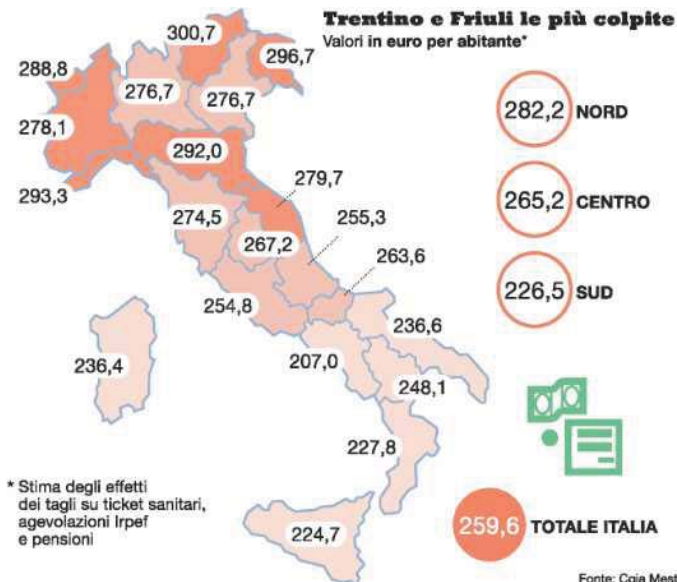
Trentino e Friuli le più colpite
Valori in euro per abitante*

300,7
296,7
288,8
276,7
276,7
278,1
292,0
293,3
279,7
274,5
255,3
267,2
263,6
254,8
236,6
236,4
207,0
248,1
227,8
224,7

282,2 NORD
265,2 CENTRO
226,5 SUD
259,6 TOTALE ITALIA

* Stima degli effetti dei tagli su ticket sanitari, agevolazioni Irpef e pensioni

Fonte: Cgia Mest